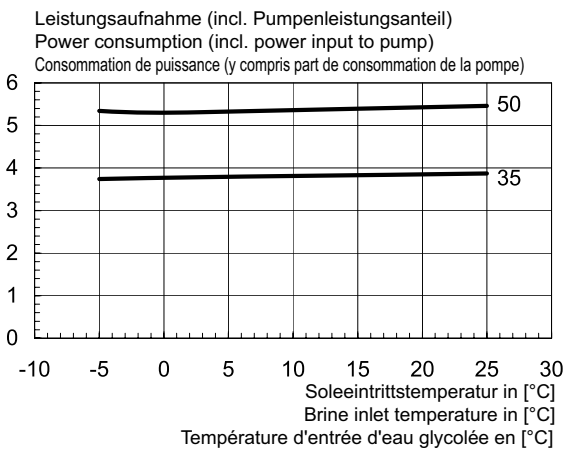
Leistungsaufnahme (incl. Pumpenleistungsanteil)
Power consumption (incl. power input to pump)
Consommation de puissance (y compris part de consommation de la pompe)

6
5
4
3
2
1
0

50
35

-10 -5 0 5 10 15 20 25 30

Soleeintrittstemperatur in [°C]
Brine inlet temperature in [°C]
Température d'entrée d'eau glycolée en [°C]